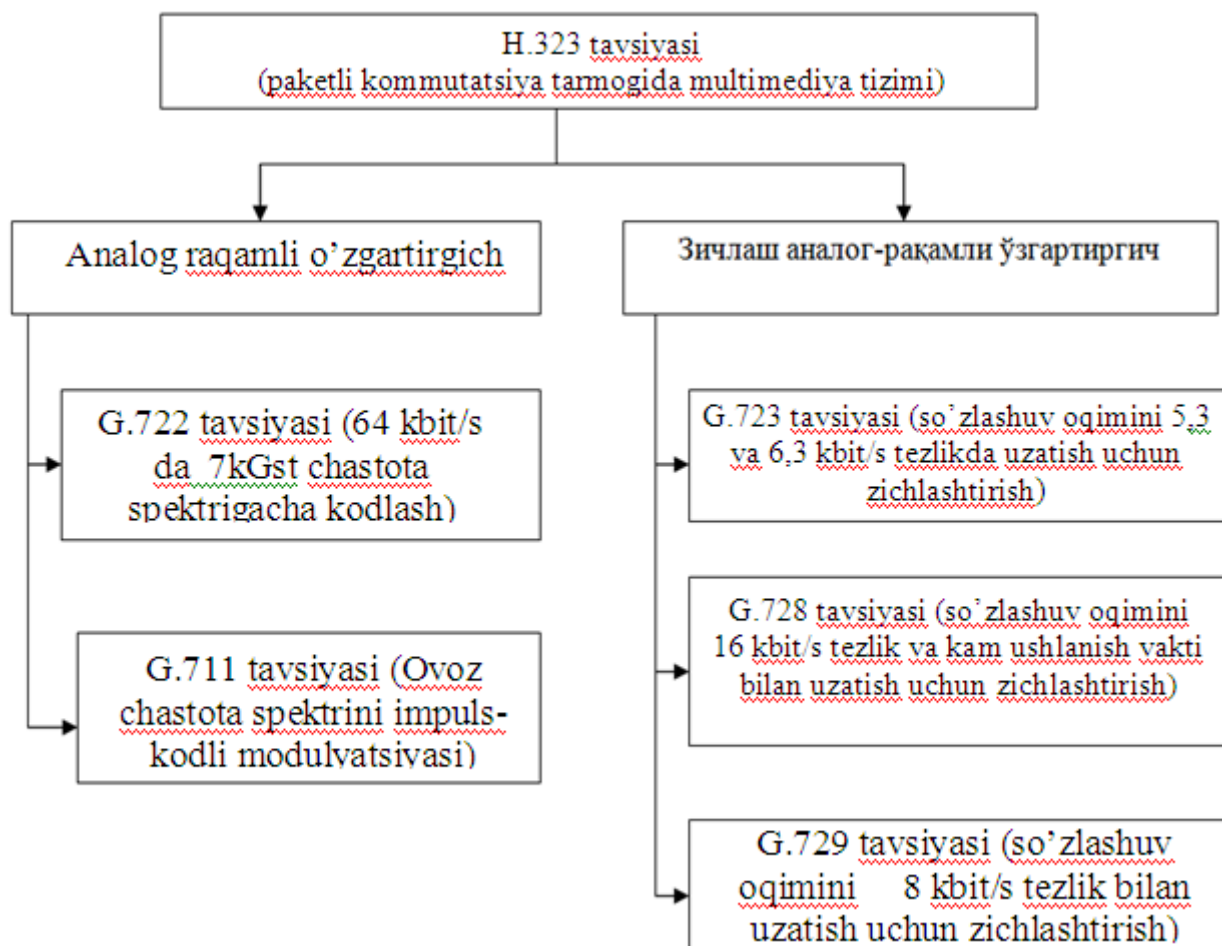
H.323 tavsiyasi
(paketli kommutatsiya tarmogida multimediya tizimi)

Analog raqamli o'zgartirgich

Зичлаш аналог-рақамли ўзгартиргич

G.722 tavsiyasi (64 kbit/s da 7kGst chastota spektrigacha kodlash)

G.711 tavsiyasi (Ovoz chastota spektrini impuls-kodli modulyatsiyasi)

G.723 tavsiyasi (so'zlashuv oqimini 5,3 va 6,3 kbit/s tezlikda uzatish uchun zichlashtirish)

G.728 tavsiyasi (so'zlashuv oqimini 16 kbit/s tezlik va kam ushlanish vakti bilan uzatish uchun zichlashtirish)

G.729 tavsiyasi (so'zlashuv oqimini 8 kbit/s tezlik bilan uzatish uchun zichlashtirish)